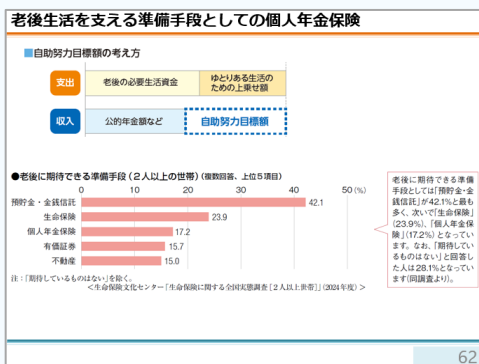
老後生活を支える準備手段としての個人年金保険

■自助努力目標額の考え方

| 支出 | 老後の必要生活資金 | ゆとりある生活のための上乗せ額 |
|---|---|---|
| 収入 | 公的年金額など | 自助努力目標額 |

●老後に期待できる準備手段（２人以上の世帯）（複数回答、上位５項目）

0　10　20　30　40　50（%）

預貯金・金銭信託　42.1
生命保険　23.9
個人年金保険　17.2
有価証券　15.7
不動産　15.0

注：「期待しているものはない」を除く。
＜生命保険文化センター「生命保険に関する全国実態調査［２人以上世帯］」（2024年度）＞

老後に期待できる準備手段としては「預貯金・金銭信託」が42.1%と最も多く、次いで「生命保険」(23.9%)、「個人年金保険」(17.2%)となっています。なお、「期待しているものはない」と回答した人は28.1%となっています(同調査より)。

62